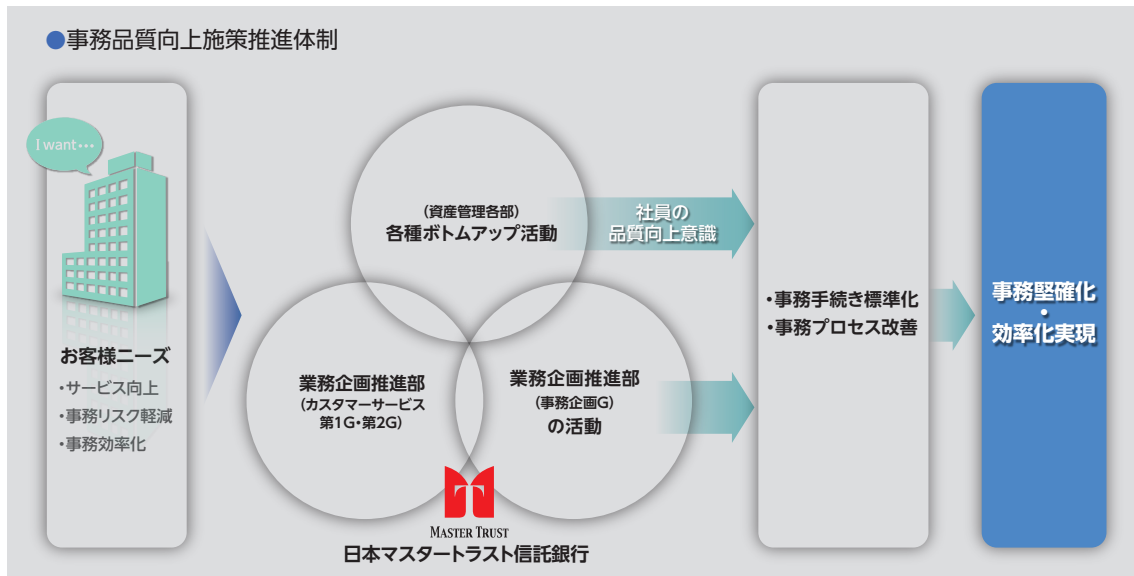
●事務品質向上施策推進体制

I want…

お客様ニーズ
・サービス向上
・事務リスク軽減
・事務効率化

（資産管理各部）
各種ボトムアップ活動

社員の
品質向上意識

業務企画推進部
（カスタマーサービス第1G・第2G）

業務企画推進部
（事務企画G）
の活動

MASTER TRUST
日本マスタートラスト信託銀行

・事務手続き標準化
・事務プロセス改善

事務堅確化
・
効率化実現